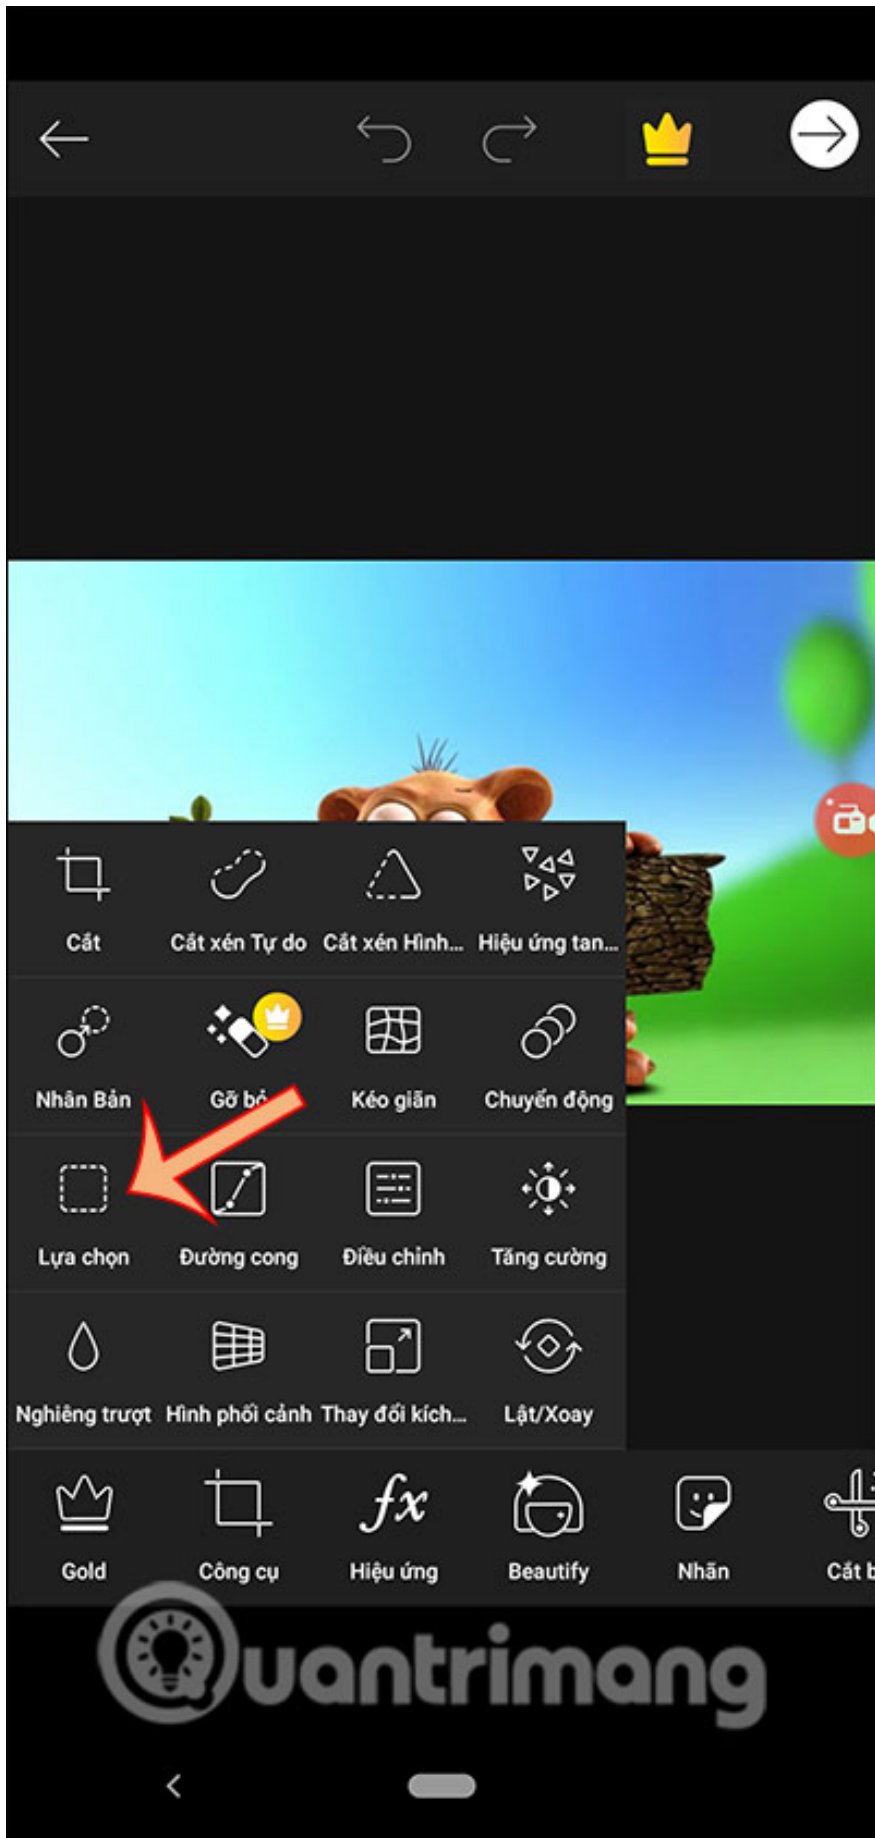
Cắt
Cắt xén Tự do
Cắt xén Hình...
Hiệu ứng tan...

Nhân Bản
Gỡ bỏ
Kéo giãn
Chuyển động

Lựa chọn
Đường cong
Điều chỉnh
Tăng cường

Nghiêng trượt
Hình phối cảnh
Thay đổi kích...
Lật/Xoay

Gold
Công cụ
Hiệu ứng
Beautify
Nhãn
Cắt b

Quantrimang